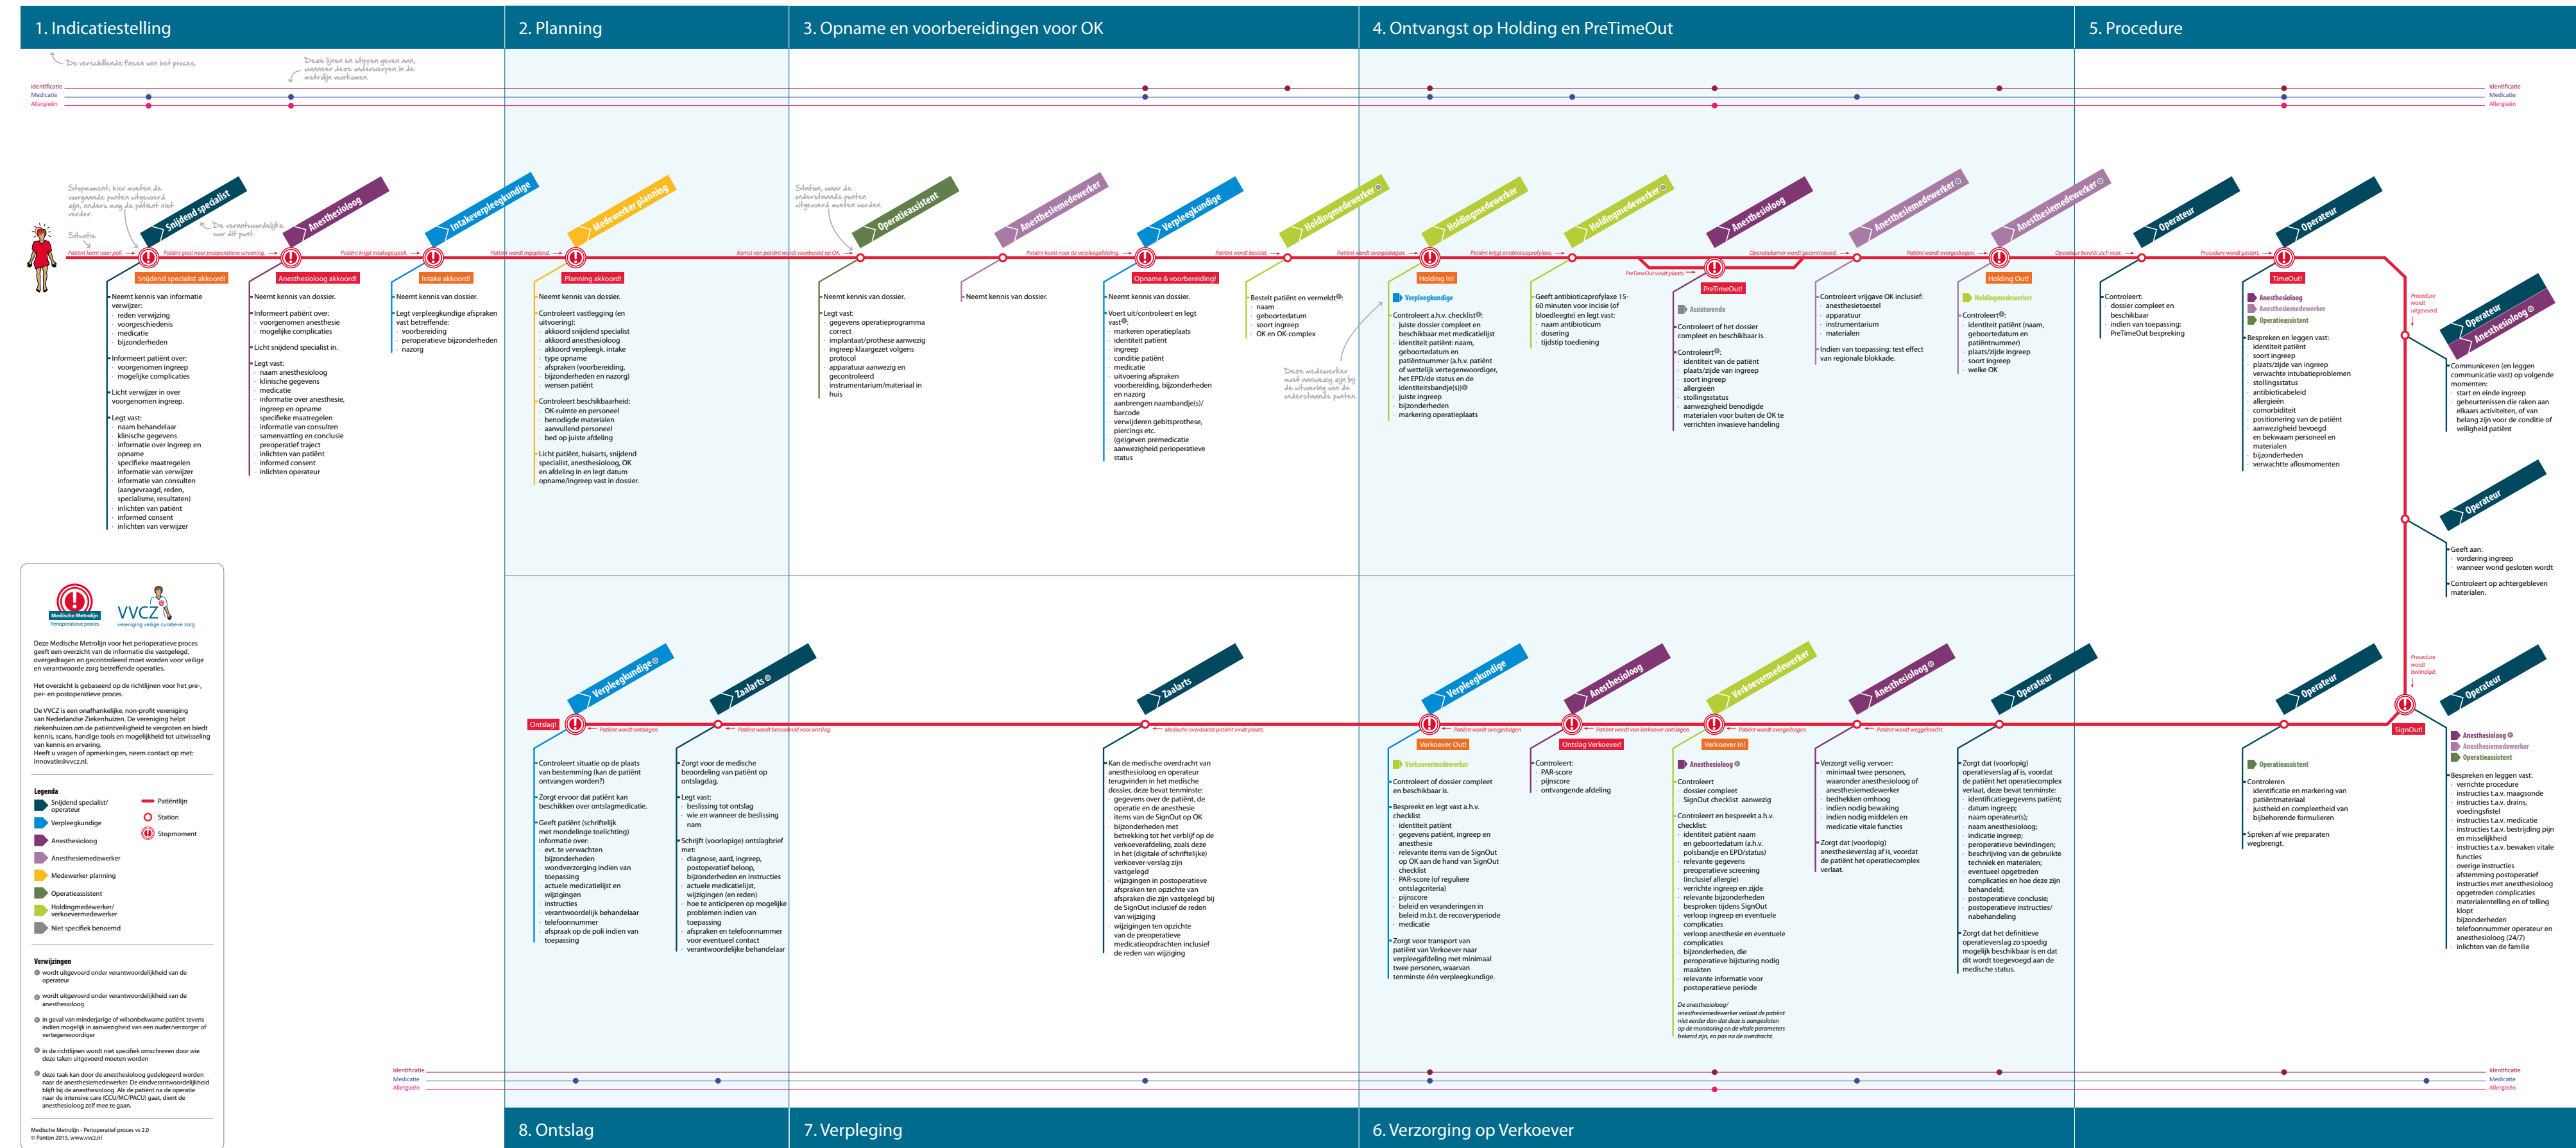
1. Indicatiestelling

2. Planning

3. Opname en voorbereidingen voor OK

4. Ontvangst op Holding en PreTimeOut

5. Procedure

De verschillende fasen van het proces.

Deze lijnen en stippen geven aan, wanneer deze onderwerpen in de metrolijn voorkomen.

Identificatie
Medicatie
Allergieën

Stopmoment, hier moeten de voorgaande punten uitgevoerd zijn, anders mag de patiënt niet verder.

De verantwoordelijke voor dit punt.

Situatie

Status, waar de onderstaande punten uitgevoerd moeten worden.

Deze medewerker moet aanwezig zijn bij de uitvoering van de onderstaande punten.

Snijdend specialist
Anesthesioloog
Intakeverpleegkundige
Medewerker planning
Operatieassistent
Anesthesiemedewerker
Verpleegkundige
Holdingmedewerker
Holdingmedewerker
Holdingmedewerker
Anesthesioloog
Anesthesiemedewerker
Anesthesiemedewerker
Operateur
Operateur

Patiënt komt naar poli.
Patiënt gaat naar preoperatieve screening.
Patiënt krijgt intakegesprek.
Patiënt wordt ingepland.
Komst van patiënt wordt voorbereid op OK.
Patiënt komt naar de verpleegafdeling.
Patiënt wordt besteld.
Patiënt wordt overgedragen.
Patiënt krijgt antibioticaprofylaxe.
PreTimeOut vindt plaats.
Operatiekamer wordt gecontroleerd.
Patiënt wordt overgedragen.
Operateur bereidt zich voor.
Procedure wordt gestart.

Snijdend specialist akkoord!
Anesthesioloog akkoord!
Intake akkoord!
Planning akkoord!
Opname & voorbereiding!
Holding In!
PreTimeOut!
Holding Out!
TimeOut!

Neemt kennis van informatie verwijzer:
reden verwijzing
voorgeschiedenis
medicatie
bijzonderheden

Informeert patiënt over:
voorgenomen ingreep
mogelijke complicaties

Licht verwijzer in over voorgenomen ingreep.

Legt vast:
naam behandelaar
klinische gegevens
informatie over ingreep en opname
specifieke maatregelen
informatie van verwijzer
informatie van consulten (aangevraagd, reden, specialisme, resultaten)
inlichten van patiënt
informed consent
inlichten van verwijzer

Neemt kennis van dossier.

Informeert patiënt over:
voorgenomen anesthesie
mogelijke complicaties

Licht snijdend specialist in.

Legt vast:
naam anesthesioloog
klinische gegevens
medicatie
informatie over anesthesie, ingreep en opname
specifieke maatregelen
informatie van consulten
samenvatting en conclusie preoperatief traject
inlichten van patiënt
informed consent
inlichten operateur

Neemt kennis van dossier.

Legt verpleegkundige afspraken vast betreffende:
voorbereiding
peroperatieve bijzonderheden
nazorg

Neemt kennis van dossier.

Controleert vastlegging (en uitvoering):
akkoord snijdend specialist
akkoord anesthesioloog
akkoord verpleegk. intake
type opname
afspraken (voorbereiding, bijzonderheden en nazorg)
wensen patiënt

Controleert beschikbaarheid:
OK-ruimte en personeel
benodigde materialen
aanvullend personeel
bed op juiste afdeling

Licht patiënt, huisarts, snijdend specialist, anesthesioloog, OK en afdeling in en legt datum opname/ingreep vast in dossier.

Neemt kennis van dossier.

Legt vast:
gegevens operatieprogramma correct
implantaat/prothese aanwezig
ingreep klaargezet volgens protocol
apparatuur aanwezig en gecontroleerd
instrumentarium/materiaal in huis

Neemt kennis van dossier.

Neemt kennis van dossier.

Voert uit/controleert en legt vast:
markeren operatieplaats
identiteit patiënt
ingreep
conditie patiënt
medicatie
uitvoering afspraken voorbereiding, bijzonderheden en nazorg
aanbrengen naambandje(s)/barcode
verwijderen gebitsprothese, piercings etc.
(ge)geven premedicatie
aanwezigheid perioperatieve status

Bestelt patiënt en vermeldt:
naam
geboortedatum
soort ingreep
OK en OK-complex

Verpleegkundige
Controleert a.h.v. checklist:
juiste dossier compleet en beschikbaar met medicatielijst
identiteit patiënt: naam, geboortedatum en patiëntnummer (a.h.v. patiënt of wettelijk vertegenwoordiger, het EPD/de status en de identiteitsbandje(s))
juiste ingreep
bijzonderheden
markering operatieplaats

Geeft antibioticaprofylaxe 15-60 minuten voor incisie (of bloedleegte) en legt vast:
naam antibioticum
dosering
tijdstip toediening

Assistentie
Controleert of het dossier compleet en beschikbaar is.
Controleert:
identiteit van de patiënt
plaats/zijde van ingreep
soort ingreep
allergieën
stollingsstatus
aanwezigheid benodigde materialen voor buiten de OK te verrichten invasieve handeling

Controleert vrijgave OK inclusief:
anesthesietoestel
apparatuur
instrumentarium
materialen

Indien van toepassing: test effect van regionale blokkade.

Holdingmedewerker
Controleert:
identiteit patiënt (naam, geboortedatum en patiëntnummer)
plaats/zijde ingreep
soort ingreep
welke OK

Controleert:
dossier compleet en beschikbaar
indien van toepassing: PreTimeOut bespreking

Anesthesioloog
Anesthesiemedewerker
Operatieassistent
Bespreken en leggen vast:
identiteit patiënt
soort ingreep
plaats/zijde van ingreep
verwachte intubatieproblemen
stollingsstatus
antibioticabeleid
allergieën
comorbiditeit
positionering van de patiënt
aanwezigheid bevogd en bekwaam personeel en materialen
bijzonderheden
verwachte aflosmomenten

Procedure wordt uitgevoerd.

Operateur
Anesthesioloog
Communiceren (en leggen communicatie vast) op volgende momenten:
start en einde ingreep
gebeurtenissen die raken aan elkaars activiteiten, of van belang zijn voor de conditie of veiligheid patiënt

Operateur
Geeft aan:
vordering ingreep
wanneer wond gesloten wordt

Controleert op achtergebleven materialen.

Procedure wordt beëindigd.

Medische Metrolijn
Perioperatieve proces
VVCZ
vereniging veilige curatieve zorg

Deze Medische Metrolijn voor het perioperatieve proces geeft een overzicht van de informatie die vastgelegd, overgedragen en gecontroleerd moet worden voor veilige en verantwoorde zorg betreffende operaties.

Het overzicht is gebaseerd op de richtlijnen voor het pre-, per- en postoperatieve proces.

De VVCZ is een onafhankelijke, non-profit vereniging van Nederlandse Ziekenhuizen. De vereniging helpt ziekenhuizen om de patiëntveiligheid te vergroten en biedt kennis, scans, handige tools en mogelijkheid tot uitwisseling van kennis en ervaring.
Heeft u vragen of opmerkingen, neem contact op met: innovatie@vvcz.nl.

Legenda
Snijdend specialist/operateur
Verpleegkundige
Anesthesioloog
Anesthesiemedewerker
Medewerker planning
Operatieassistent
Holdingmedewerker/verkoevermedewerker
Niet specifiek benoemd
Patiëntlijn
Station
Stopmoment

Verwijzingen
wordt uitgevoerd onder verantwoordelijkheid van de operateur
wordt uitgevoerd onder verantwoordelijkheid van de anesthesioloog
in geval van minderjarige of wilsonbekwame patiënt tevens indien mogelijk in aanwezigheid van een ouder/verzorger of vertegenwoordiger
in de richtlijnen wordt niet specifiek omschreven door wie deze taken uitgevoerd moeten worden
deze taak kan door de anesthesioloog gedelegeerd worden naar de anesthesiemedewerker. De eindverantwoordelijkheid blijft bij de anesthesioloog. Als de patiënt na de operatie naar de intensive care (CCU/MC/PACU) gaat, dient de anesthesioloog zelf mee te gaan.

Medische Metrolijn - Perioperatief proces vs 2.0
© Panton 2015, www.vvcz.nl

Verpleegkundige
Zaalarts
Zaalarts
Verpleegkundige
Anesthesioloog
Verkoevermedewerker
Anesthesioloog
Operateur
Operateur
Operateur

Ontslag!
Patiënt wordt ontslagen.
Patiënt wordt beoordeeld voor ontslag.
Medische overdracht patiënt vindt plaats.
Patiënt wordt overgedragen.
Patiënt wordt van Verkoever ontslagen.
Patiënt wordt overgedragen.
Patiënt wordt weggebracht.
SignOut!
Verkoever Out!
Ontslag Verkoever!
Verkoever In!

Controleert situatie op de plaats van bestemming (kan de patiënt ontvangen worden?)

Zorgt ervoor dat patiënt kan beschikken over ontslagmedicatie.

Geeft patiënt (schriftelijk met mondelinge toelichting) informatie over:
evt. te verwachten bijzonderheden
wondverzorging indien van toepassing
actuele medicatielijst en wijzigingen
instructies
verantwoordelijk behandelaar
telefoonnummer
afspraak op de poli indien van toepassing

Zorgt voor de medische beoordeling van patiënt op ontslagdag.

Legt vast:
beslissing tot ontslag
wie en wanneer de beslissing nam

Schrijft (voorlopige) ontslagbrief met:
diagnose, aard, ingreep, postoperatief beloop, bijzonderheden en instructies
actuele medicatielijst, wijzigingen (en reden)
hoe te anticiperen op mogelijke problemen indien van toepassing
afspraken en telefoonnummer voor eventueel contact
verantwoordelijke behandelaar

Kan de medische overdracht van anesthesioloog en operateur terugvinden in het medische dossier, deze bevat tenminste:
gegevens over de patiënt, de operatie en de anesthesie
items van de SignOut op OK
bijzonderheden met betrekking tot het verblijf op de verkoeverafdeling, zoals deze in het (digitale of schriftelijke) verkoever-verslag zijn vastgelegd
wijzigingen in postoperatieve afspraken ten opzichte van afspraken die zijn vastgelegd bij de SignOut inclusief de reden van wijziging
wijzigingen ten opzichte van de preoperatieve medicatieopdrachten inclusief de reden van wijziging

Verkoevermedewerker
Controleert of dossier compleet en beschikbaar is.

Bespreekt en legt vast a.h.v. checklist
identiteit patiënt
gegevens patiënt, ingreep en anesthesie
relevante items van de SignOut op OK aan de hand van SignOut checklist
PAR-score (of reguliere ontslagcriteria)
pijnscore
beleid en veranderingen in beleid m.b.t. de recoveryperiode
medicatie

Zorgt voor transport van patiënt van Verkoever naar verpleegafdeling met minimaal twee personen, waarvan tenminste één verpleegkundige.

Controleert:
PAR-score
pijnscore
ontvangende afdeling

Anesthesioloog
Controleert
dossier compleet
SignOut checklist aanwezig

Controleert en bespreekt a.h.v. checklist:
identiteit patiënt naam en geboortedatum (a.h.v. polsbandje en EPD/status)
relevante gegevens preoperatieve screening (inclusief allergie)
verrichte ingreep en zijde
relevante bijzonderheden besproken tijdens SignOut
verloop ingreep en eventuele complicaties
verloop anesthesie en eventuele complicaties
bijzonderheden, die perioperatieve bijsturing nodig maakten
relevante informatie voor postoperatieve periode

De anesthesioloog/anesthesiemedewerker verlaat de patiënt niet eerder dan dat deze is aangesloten op de monitoring en de vitale parameters bekend zijn, en pas na de overdracht.

Verzorgt veilig vervoer:
minimaal twee personen, waaronder anesthesioloog of anesthesiemedewerker
bedekken omhoog
indien nodig bewaking
indien nodig middelen en medicatie vitale functies

Zorgt dat (voorlopig) anesthesieverslag af is, voordat de patiënt het operatiecomplex verlaat.

Zorgt dat (voorlopig) operatieverslag af is, voordat de patiënt het operatiecomplex verlaat, deze bevat tenminste:
identificatiegegevens patiënt;
datum ingreep;
naam operateur(s);
naam anesthesioloog;
indicatie ingreep;
peroperatieve bevindingen;
beschrijving van de gebruikte techniek en materialen;
eventueel opgetreden complicaties en hoe deze zijn behandeld;
postoperatieve conclusie;
postoperatieve instructies/nabehandeling

Zorgt dat het definitieve operatieverslag zo spoedig mogelijk beschikbaar is en dat dit wordt toegevoegd aan de medische status.

Operatieassistent
Controleren
identificatie en markering van patiëntmateriaal
juistheid en compleetheid van bijbehorende formulieren

Spreken af wie preparaten wegbrengt.

Anesthesioloog
Anesthesiemedewerker
Operatieassistent
Bespreken en leggen vast:
verrichte procedure
instructies t.a.v. maagsonde
instructies t.a.v. drains, voedingsfistel
instructies t.a.v. medicatie
instructies t.a.v. bestrijding pijn en misselijkheid
instructies t.a.v. bewaken vitale functies
overige instructies
afstemming postoperatief instructies met anesthesioloog
opgetreden complicaties
materialentelling en of telling klopt
bijzonderheden
telefoonnummer operateur en anesthesioloog (24/7)
inlichten van de familie

8. Ontslag

7. Verpleging

6. Verzorging op Verkoever